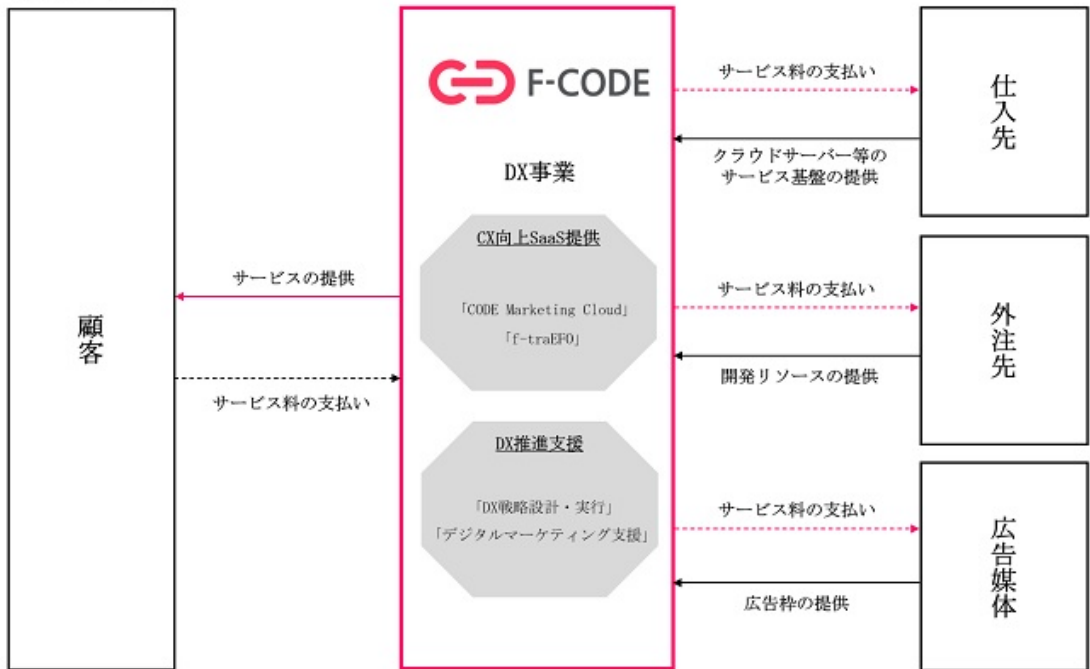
顧客

サービスの提供

サービス料の支払い

F-CODE

DX事業

CX向上SaaS提供

「CODE Marketing Cloud」
「f-traEFO」

DX推進支援

「DX戦略設計・実行」
「デジタルマーケティング支援」

サービス料の支払い

クラウドサーバー等の
サービス基盤の提供

仕入先

サービス料の支払い

開発リソースの提供

外注先

サービス料の支払い

広告枠の提供

広告媒体